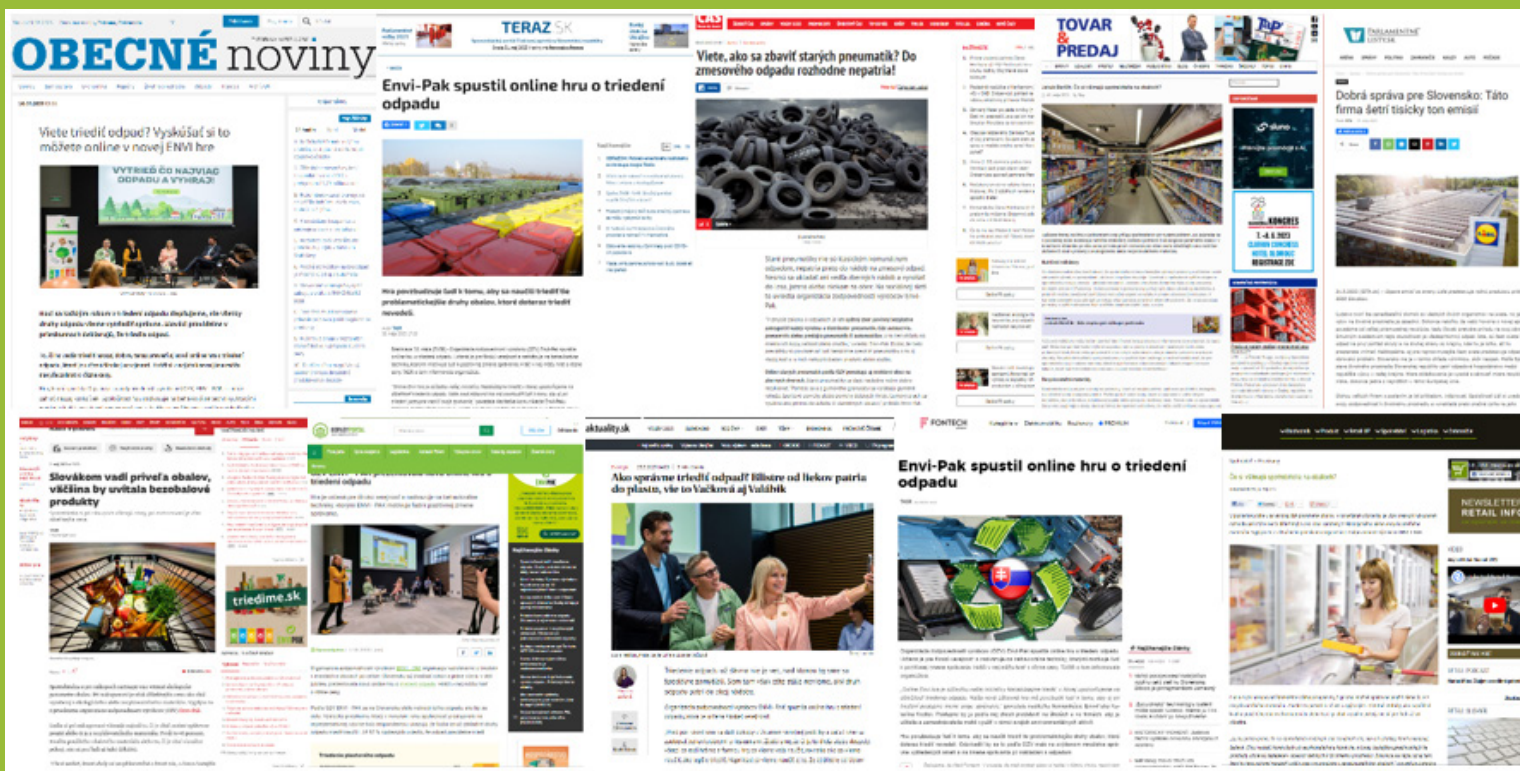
OBECNÉ noviny

Viete triediť odpad? Vyskúšajte si to môžete online v novej ENVI hre

VYTRIEĎ ČO NAJVIAC ODPADU A VYHRAJ!

TERAZ.SK

Envi-Pak spustil online hru o triedení odpadu

Hra povzbudzuje ľudí k tomu, aby sa naučili triediť tie problematickejšie druhy obalov, ktoré dosiaľ nevedeli.

ČAS

Viete, ako sa zbaviť starých pneumatík? Do zmesového odpadu rozhodne nepatria!

TOVAR & PREDAJ

PARLAMENTNÉ LISTY

Dobrá správa pre Slovensko: Táto firma šetrí tisícky ton emisií

KONGRES

Slovákom vadí priveľa obalov, väčšina by uvítala bezobalové produkty

triedime.sk

aktuality.sk

Ako správne triediť odpad? Blistre od liekov patria do plastu, vie to Vačková aj Valábik

FONTECH

Envi-Pak spustil online hru o triedení odpadu

NEWSLETTER RETAIL INFO

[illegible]